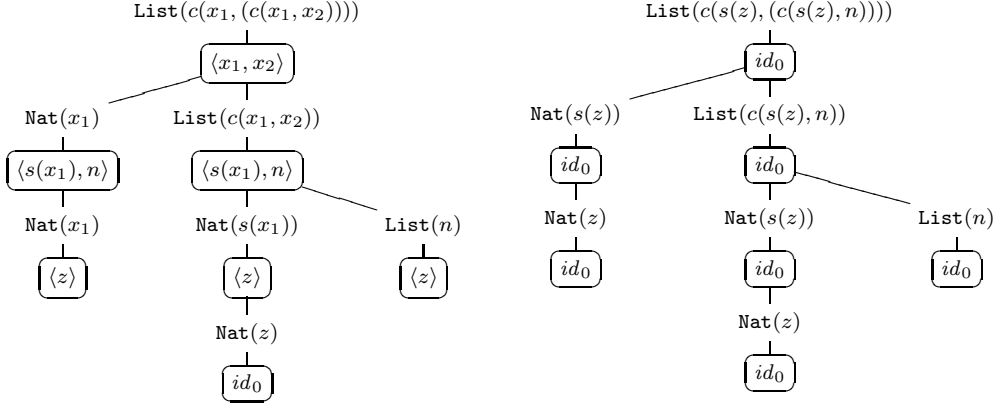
$\texttt{List}(c(x_1,(c(x_1,x_2))))$

$\langle x_1, x_2\rangle$

$\texttt{Nat}(x_1)$

$\texttt{List}(c(x_1,x_2))$

$\langle s(x_1), n\rangle$

$\langle s(x_1), n\rangle$

$\texttt{Nat}(x_1)$

$\texttt{Nat}(s(x_1))$

$\texttt{List}(n)$

$\langle z\rangle$

$\langle z\rangle$

$\langle z\rangle$

$\texttt{Nat}(z)$

$id_0$

$\texttt{List}(c(s(z),(c(s(z),n))))$

$id_0$

$\texttt{Nat}(s(z))$

$\texttt{List}(c(s(z),n))$

$id_0$

$id_0$

$\texttt{Nat}(z)$

$\texttt{Nat}(s(z))$

$\texttt{List}(n)$

$id_0$

$id_0$

$id_0$

$\texttt{Nat}(z)$

$id_0$